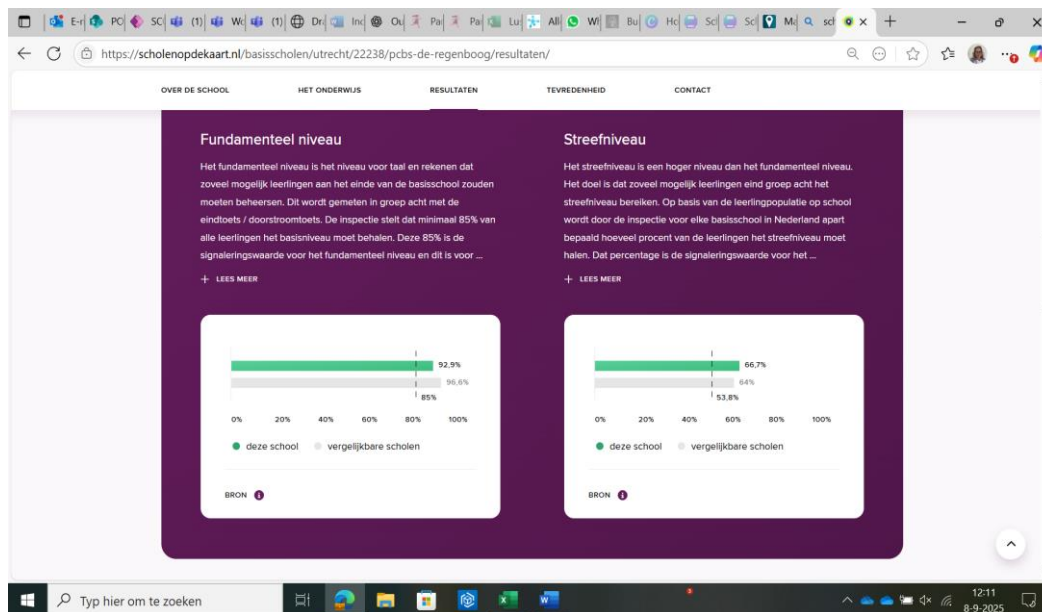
E-r | PO | SC | (1) | Wc | (1) | Dr | Inc | Ou | Pa | Pa | Lu | All | Wi | Bu | Hc | Sc | Sc | Ma | sch ×

https://scholenopdekaart.nl/basisscholen/utrecht/22238/pcbs-de-regenboog/resultaten/

OVER DE SCHOOL | HET ONDERWIJS | RESULTATEN | TEVREDENHEID | CONTACT

Fundamenteel niveau

Het fundamenteel niveau is het niveau voor taal en rekenen dat zoveel mogelijk leerlingen aan het einde van de basisschool zouden moeten beheersen. Dit wordt gemeten in groep acht met de eindtoets / doorstroomtoets. De inspectie stelt dat minimaal 85% van alle leerlingen het basisniveau moet behalen. Deze 85% is de signaleringswaarde voor het fundamenteel niveau en dit is voor ...

+ LEES MEER

92,9%
96,6%
85%

0% 20% 40% 60% 80% 100%

● deze school ● vergelijkbare scholen

BRON

Streefniveau

Het streefniveau is een hoger niveau dan het fundamenteel niveau. Het doel is dat zoveel mogelijk leerlingen eind groep acht het streefniveau bereiken. Op basis van de leerlingpopulatie op school wordt door de inspectie voor elke basisschool in Nederland apart bepaald hoeveel procent van de leerlingen het streefniveau moet halen. Dat percentage is de signaleringswaarde voor het ...

+ LEES MEER

66,7%
64%
53,8%

0% 20% 40% 60% 80% 100%

● deze school ● vergelijkbare scholen

BRON

Typ hier om te zoeken

12:11
8-9-2025